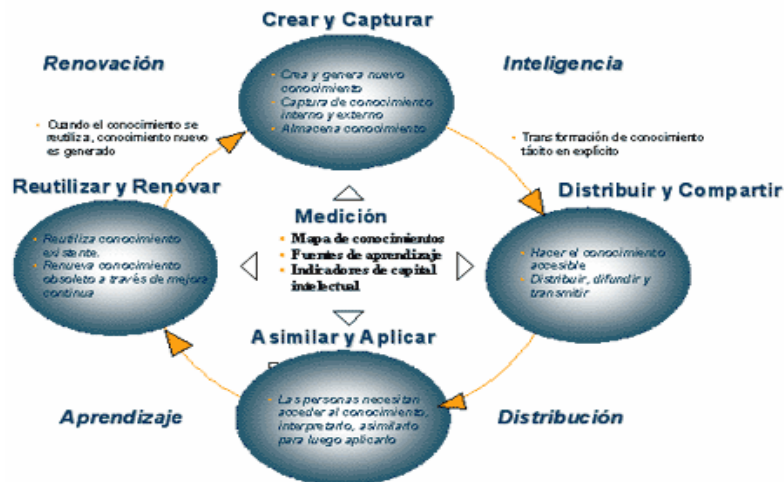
Crear y Capturar

Renovación

Inteligencia

Crea y genera nuevo conocimiento
Captura de conocimiento interno y externo
Almacena conocimiento

Cuando el conocimiento se reutiliza, conocimiento nuevo es generado

Transformación de conocimiento tácito en explícito

Reutilizar y Renovar

Distribuir y Compartir

Medición

Mapa de conocimientos
Fuentes de aprendizaje
Indicadores de capital intelectual

Reutiliza conocimiento existente.
Renueva conocimiento obsoleto a través de mejora continua

Hacer el conocimiento accesible
Distribuir, difundir y transmitir

Asimilar y Aplicar

Las personas necesitan acceder al conocimiento, interpretarlo, asimilarlo para luego aplicarlo

Aprendizaje

Distribución